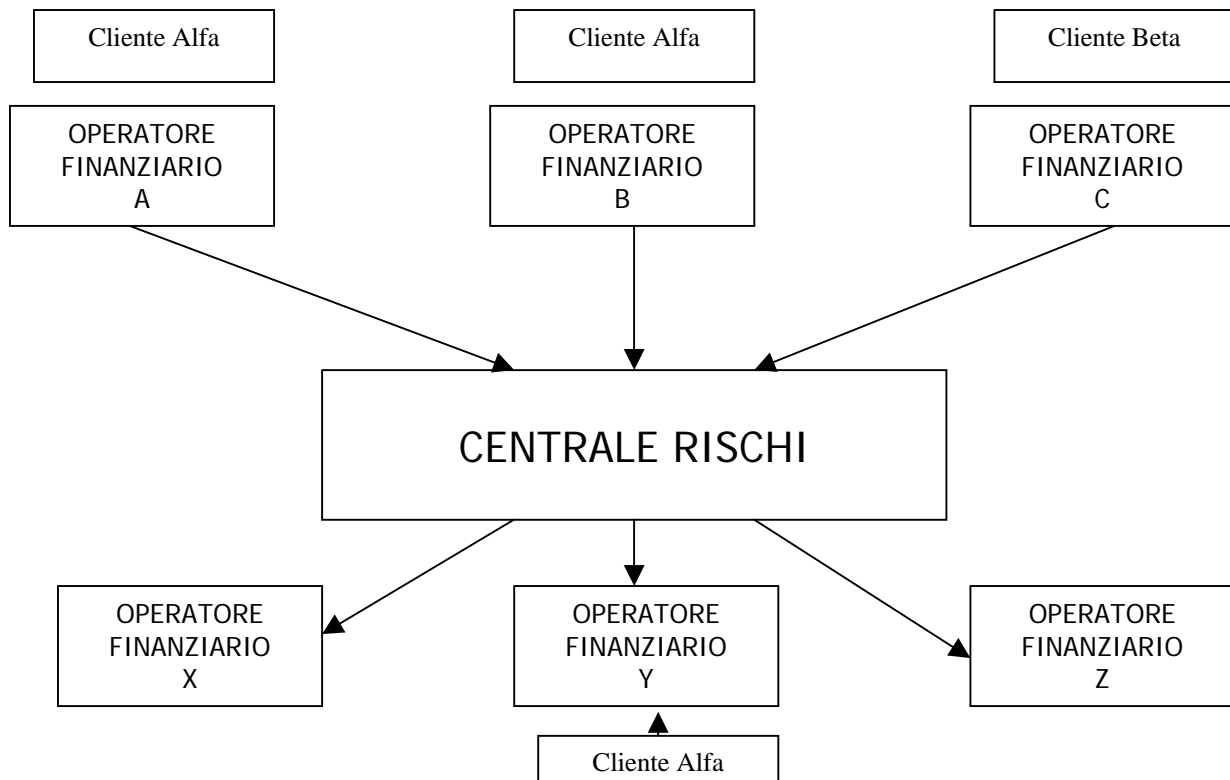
Cliente Alfa

Cliente Alfa

Cliente Beta

OPERATORE FINANZIARIO A

OPERATORE FINANZIARIO B

OPERATORE FINANZIARIO C

CENTRALE RISCHI

OPERATORE FINANZIARIO X

OPERATORE FINANZIARIO Y

OPERATORE FINANZIARIO Z

Cliente Alfa